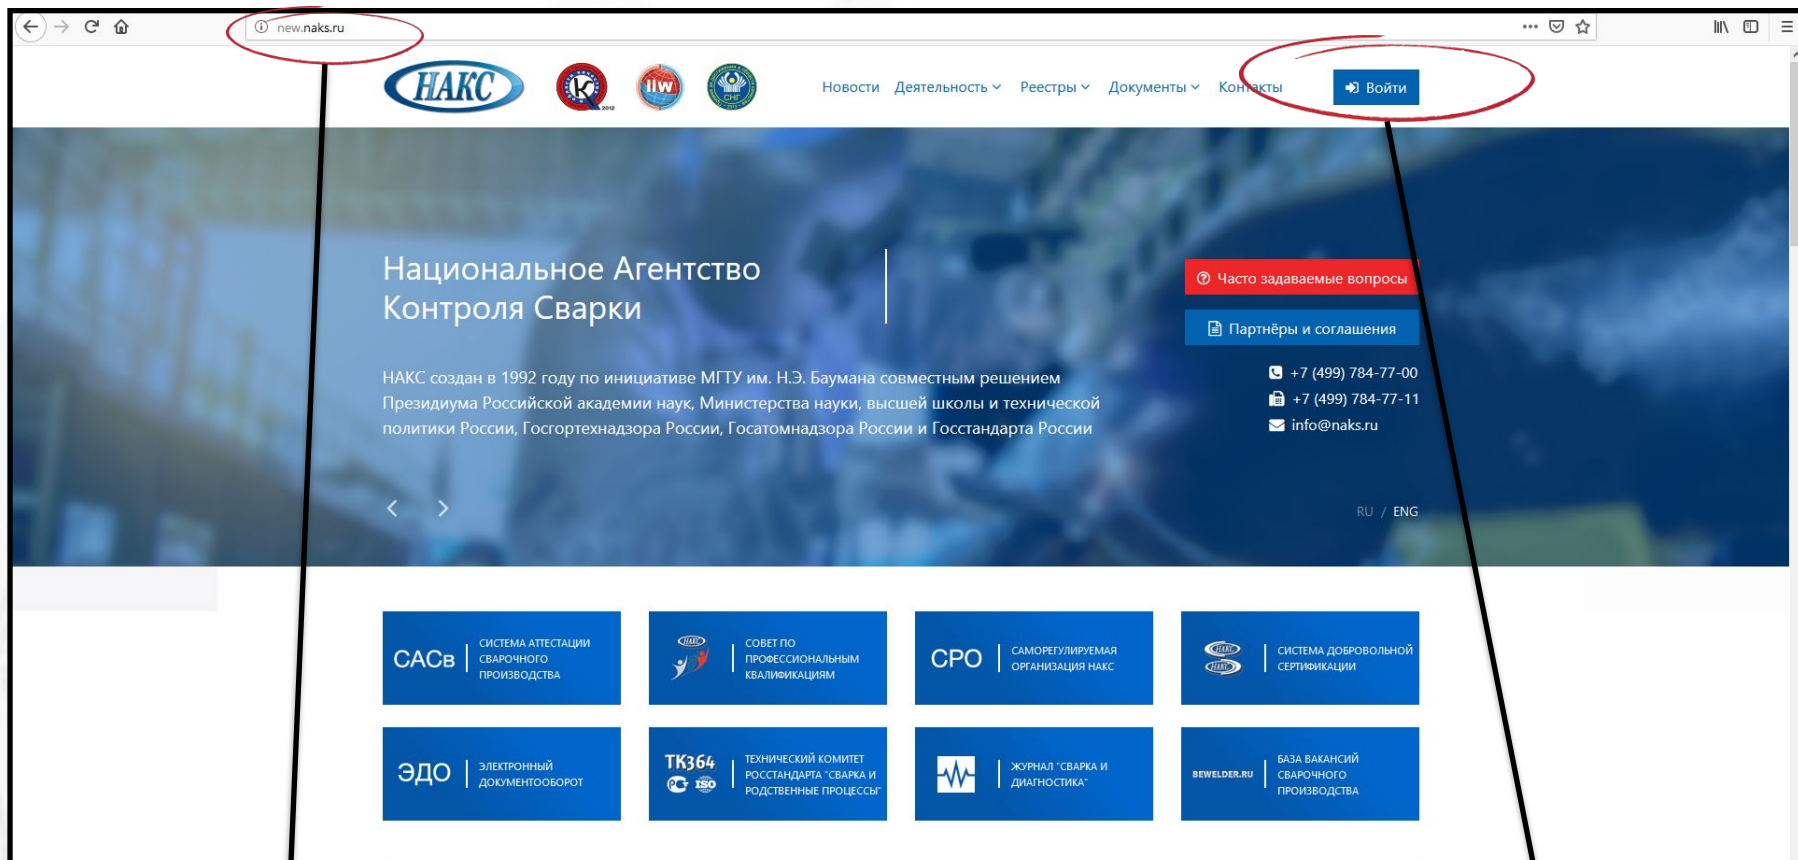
new.naks.ru

НАКС

iiw

СНГ

Новости Деятельность Реестры Документы Контакты Войти

Национальное Агентство Контроля Сварки

Часто задаваемые вопросы

Партнёры и соглашения

НАКС создан в 1992 году по инициативе МГТУ им. Н.Э. Баумана совместным решением Президиума Российской академии наук, Министерства науки, высшей школы и технической политики России, Госгортехнадзора России, Госатомнадзора России и Госстандарта России

+7 (499) 784-77-00
+7 (499) 784-77-11
info@naks.ru

RU / ENG

САСв | СИСТЕМА АТТЕСТАЦИИ СВАРОЧНОГО ПРОИЗВОДСТВА

СОВЕТ ПО ПРОФЕССИОНАЛЬНЫМ КВАЛИФИКАЦИЯМ

СРО | САМОРЕГУЛИРУЕМАЯ ОРГАНИЗАЦИЯ НАКС

СИСТЕМА ДОБРОВОЛЬНОЙ СЕРТИФИКАЦИИ

ЭДО | ЭЛЕКТРОННЫЙ ДОКУМЕНТООБОРОТ

ТК364 ISO | ТЕХНИЧЕСКИЙ КОМИТЕТ РОССТАНДАРТА "СВАРКА И РОДСТВЕННЫЕ ПРОЦЕССЫ"

ЖУРНАЛ "СВАРКА И ДИАГНОСТИКА"

BEWELDER.RU | БАЗА ВАКАНСИЙ СВАРОЧНОГО ПРОИЗВОДСТВА